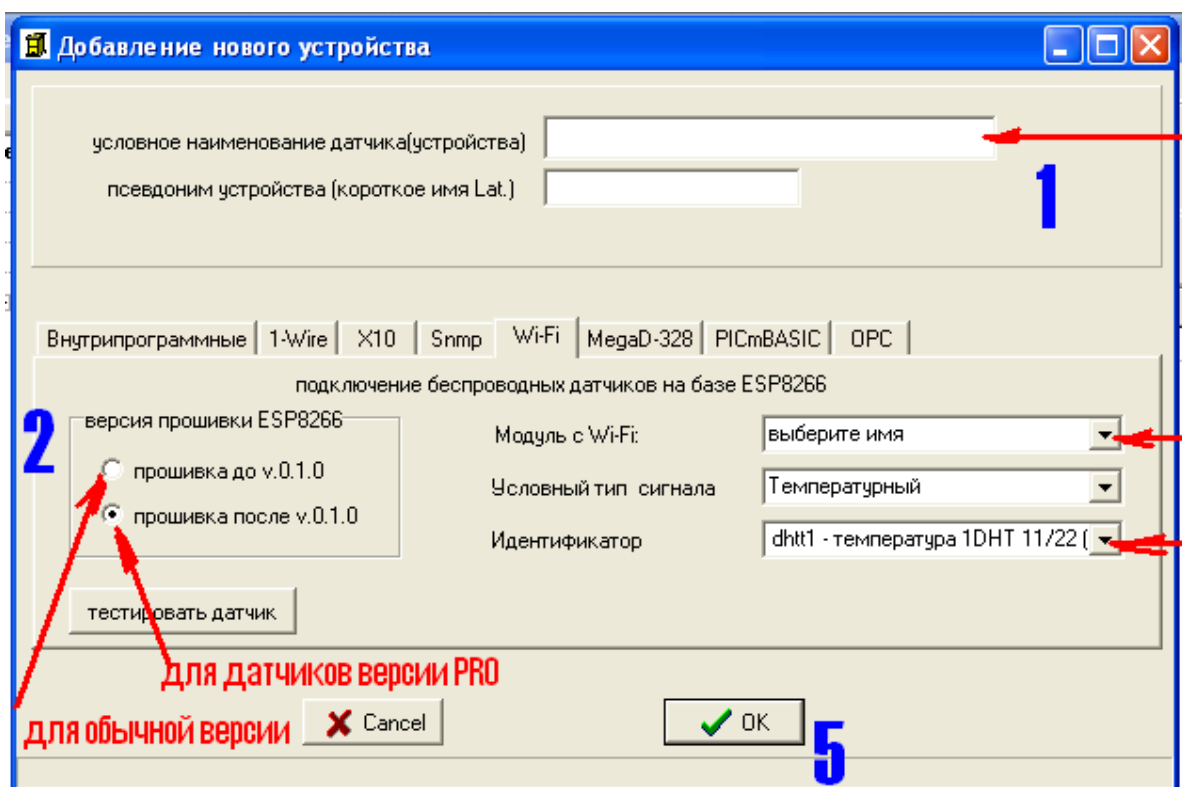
Добавление нового устройства

условное наименование датчика(устройства)

псевдоним устройства (короткое имя Lat.)

1

Внутрипрограммные | 1-Wire | X10 | Snmp | Wi-Fi | MegaD-328 | PICmBASIC | OPC

подключение беспроводных датчиков на базе ESP8266

2

версия прошивки ESP8266

прошивка до v.0.1.0

прошивка после v.0.1.0

Модуль с Wi-Fi: выберите имя

Условный тип сигнала Температурный

Идентификатор dhtt1 - температура 1DHT 11/22 (

тестировать датчик

Для датчиков версии PRO

для обычной версии

Cancel

OK

5